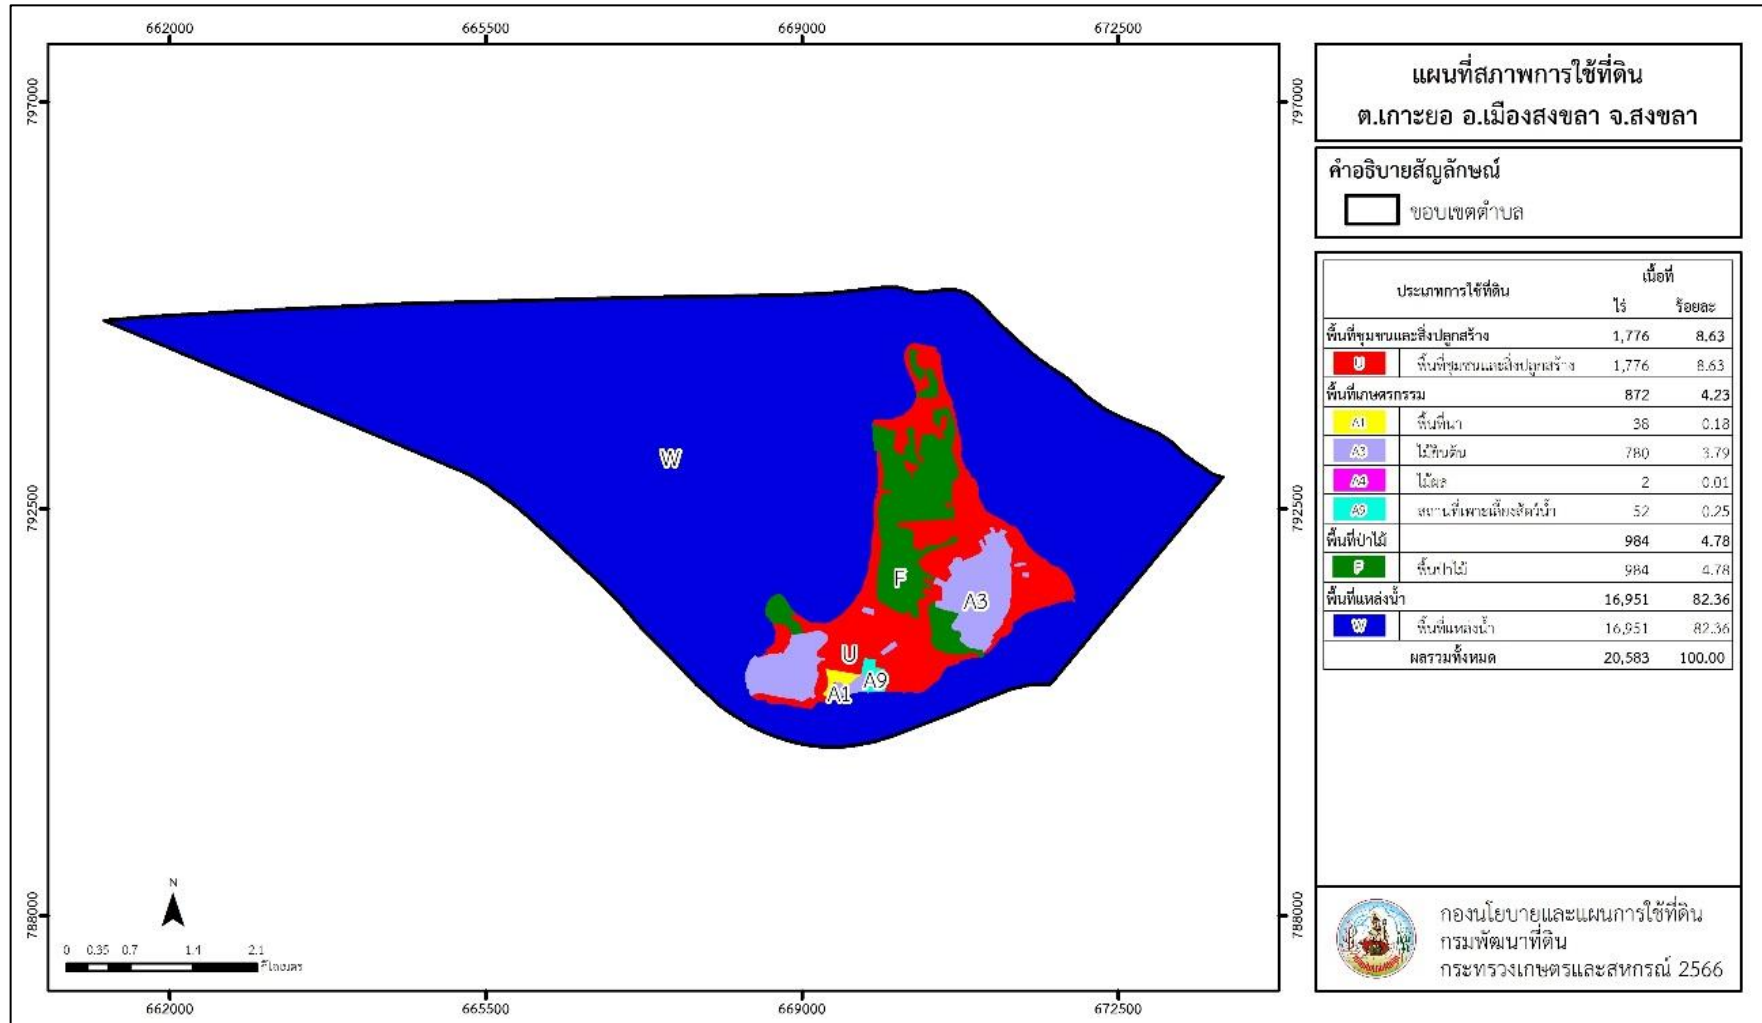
662000 665500 669000 672500

797000

792500

788000

W

F

A3

U

A1

A9

N

0 0.35 0.7 1.4 2.1 กิโลเมตร

662000 665500 669000 672500

797000

792500

788000

แผนที่สภาพการใช้ที่ดิน
ต.เกาะยอ อ.เมืองสงขลา จ.สงขลา

คำอธิบายสัญลักษณ์

ขอบเขตตำบล

| ประเภทการใช้ที่ดิน | | เนื้อที่ ไร่ | ร้อยละ |
|---|---|---|---|
| พื้นที่ชุมชนและสิ่งปลูกสร้าง | | 1,776 | 8.63 |
| U | พื้นที่ชุมชนและสิ่งปลูกสร้าง | 1,776 | 8.63 |
| พื้นที่เกษตรกรรม | | 872 | 4.23 |
| A1 | พื้นที่นา | 38 | 0.18 |
| A3 | ไม้ยืนต้น | 780 | 3.79 |
| A4 | ไม้ผล | 2 | 0.01 |
| A9 | สถานที่เพาะเลี้ยงสัตว์น้ำ | 52 | 0.25 |
| พื้นที่ป่าไม้ | | 984 | 4.78 |
| F | พื้นที่ป่าไม้ | 984 | 4.78 |
| พื้นที่แหล่งน้ำ | | 16,951 | 82.36 |
| W | พื้นที่แหล่งน้ำ | 16,951 | 82.36 |
| ผลรวมทั้งหมด | | 20,583 | 100.00 |

กองนโยบายและแผนการใช้ที่ดิน
กรมพัฒนาที่ดิน
กระทรวงเกษตรและสหกรณ์ 2566